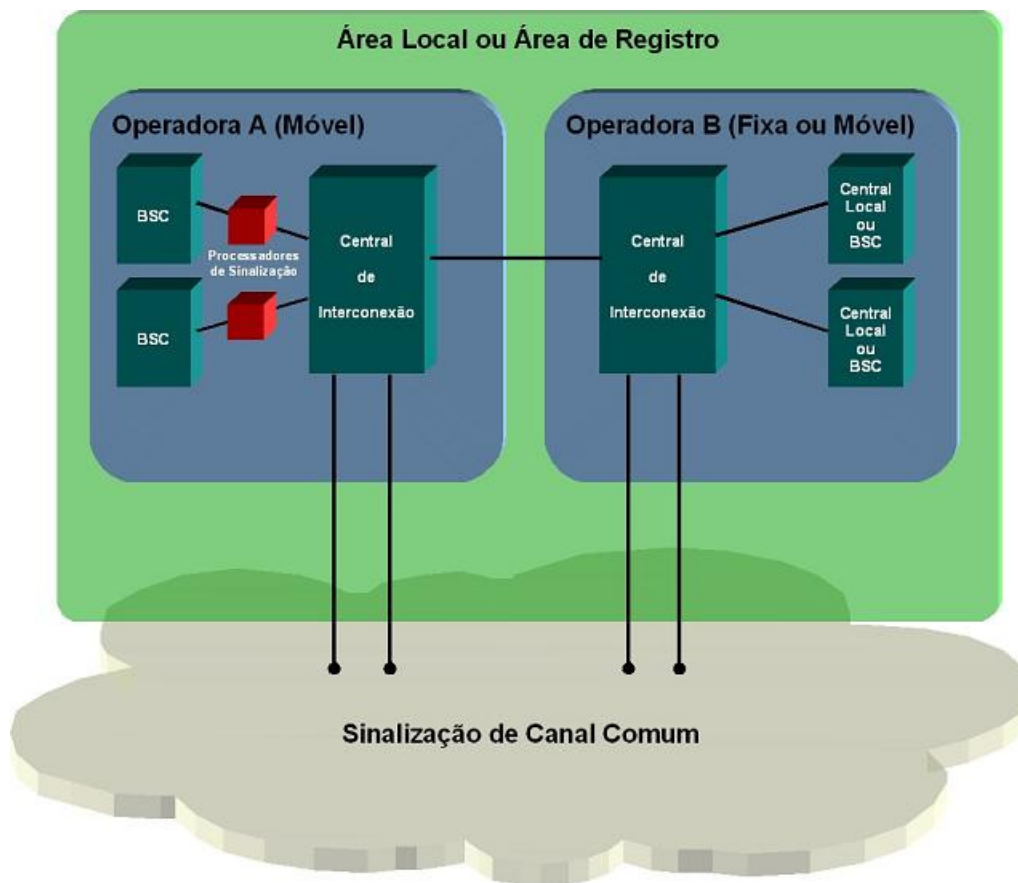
Área Local ou Área de Registro

Operadora A (Móvel)

BSC

Processadores de Sinalização

BSC

Central de Interconexão

Operadora B (Fixa ou Móvel)

Central de Interconexão

Central Local ou BSC

Central Local ou BSC

Sinalização de Canal Comum